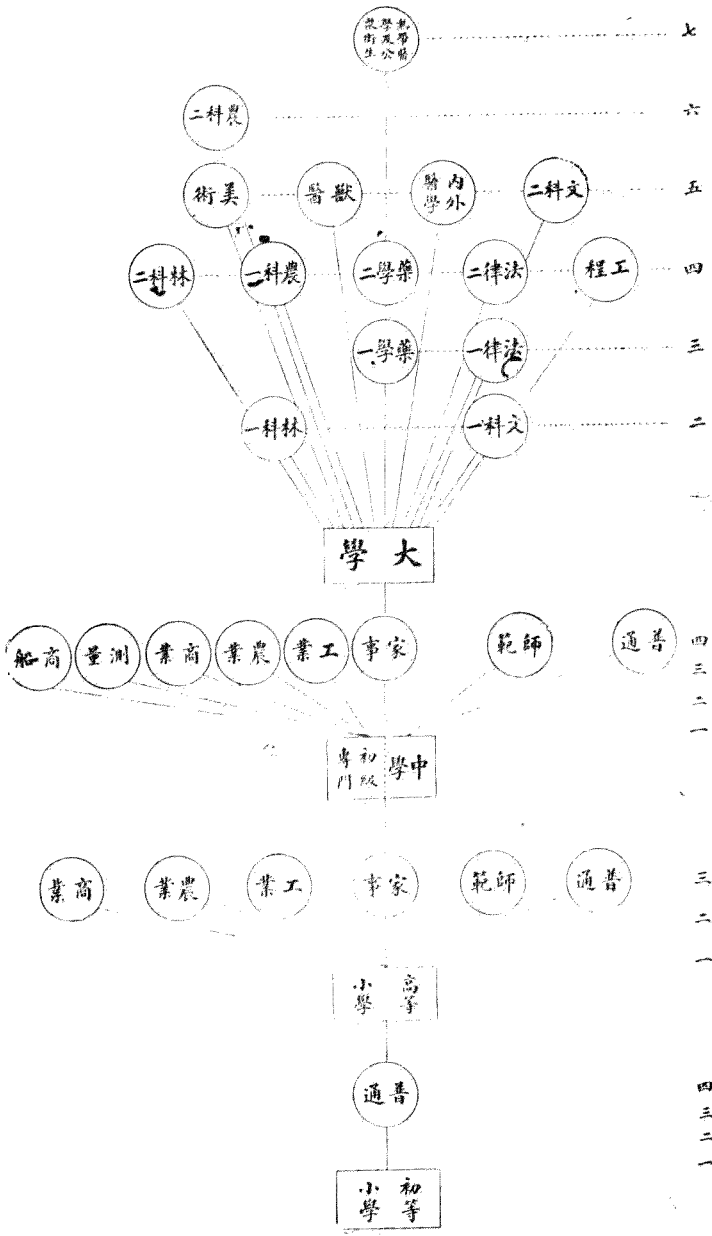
獸醫學及公衆衛生 七

二科農 六

術美 醫獸 內外醫學 二科文 五

二科林 二科農 二學藥 二律法 程工 四

一學藥 一律法 三

一科林 一科文 二

一

學大

船商 量測 業商 業農 業工 事家 範師 通普

四
三
二
一

初級專門 學中

業商 業農 業工 事家 範師 通普

三
二
一

高等小學

通普

四
三
二
一

初等小學